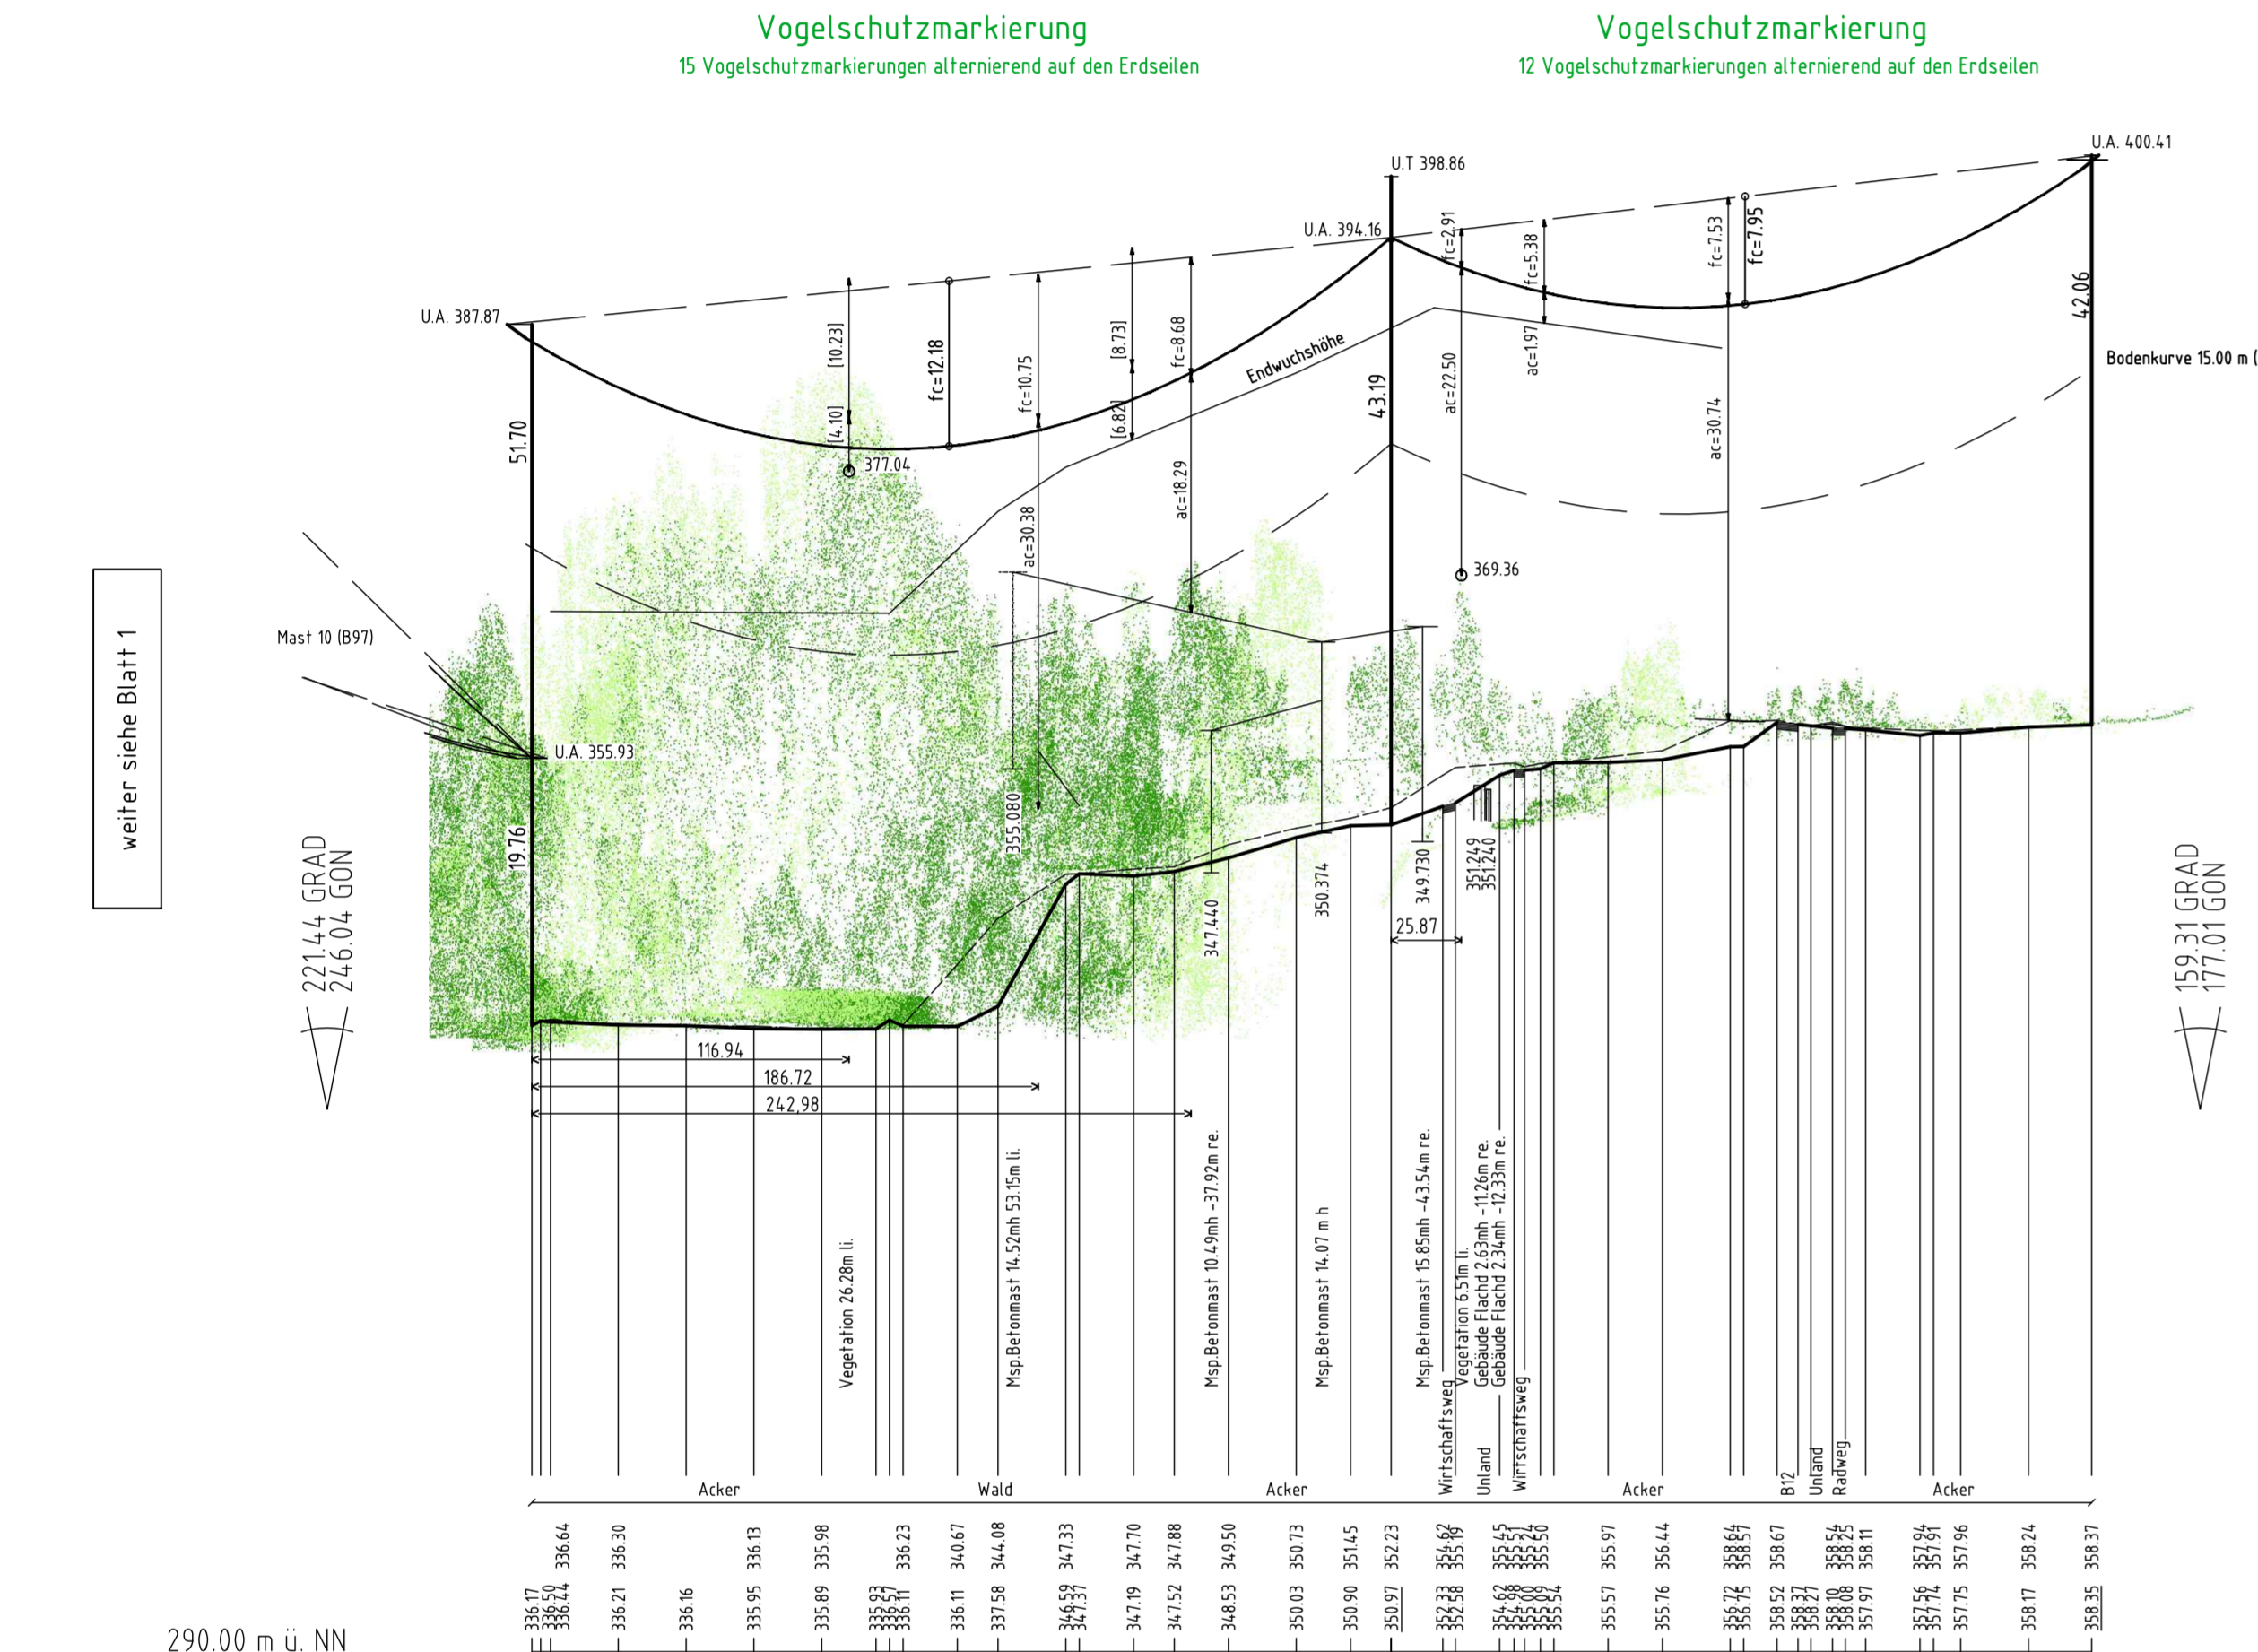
Vogelschutzmarkierung
15 Vogelschutzmarkierungen alternierend auf den Erdseilen

Vogelschutzmarkierung
12 Vogelschutzmarkierungen alternierend auf den Erdseilen

U.A. 400.41
U.T 398.86
U.A. 394.16
U.A. 387.87
fc=2.91
fc=5.38
fc=7.53
fc=7.95
42.06
Bodenkurve 15.00 m (
[10.23]
fc=12.18
fc=10.75
[8.73]
fc=8.68
Endwuchshöhe
43.19
ac=22.50
ac=1.97
ac=30.74
51.70
[4.10]
377.04
[6.82]
ac=18.29
ac=30.38
369.36
weiter siehe Blatt 1
Mast 10 (B97)
U.A. 355.93
355.080
19.76
347.440
350.374
349.730
351.249
351.240
25.87
221.44 GRAD
246.04 GON
159.31 GRAD
177.01 GON
116.94
186.72
242,98
Vegetation 26.28m li.
Msp.Betonmast 14.52mh 53.15m li.
Msp.Betonmast 10.49mh -37.92m re.
Msp.Betonmast 14.07 m h
Msp.Betonmast 15.85mh -43.54m re.
Vegetation 6.51m li.
Gebäude Flachd 2.63mh -11.26m re.
Gebäude Flachd 2.34mh -12.33m re.
Wirtschaftsweg
Unland
Wirtschaftsweg
B12
Unland
Radweg
Acker
Wald
Acker
Acker
Acker
336.64 336.30 336.13 335.98 336.23 340.67 344.08 347.33 347.70 347.88 349.50 350.73 351.45 352.23 354.62 355.19 355.45 355.51 355.44 355.50 355.97 356.44 358.64 358.57 358.67 358.54 358.25 358.11 357.94 357.91 357.96 358.24 358.37
336.17 336.50 336.44 336.21 336.16 335.95 335.89 335.93 336.57 336.11 336.11 337.58 346.59 347.37 347.19 347.52 348.53 350.03 350.90 350.97 352.33 352.58 354.62 354.98 355.00 355.09 355.54 355.57 355.76 356.72 356.75 358.52 358.37 358.27 358.10 358.08 357.97 357.56 357.74 357.75 358.17 358.35
290.00 m ü. NN